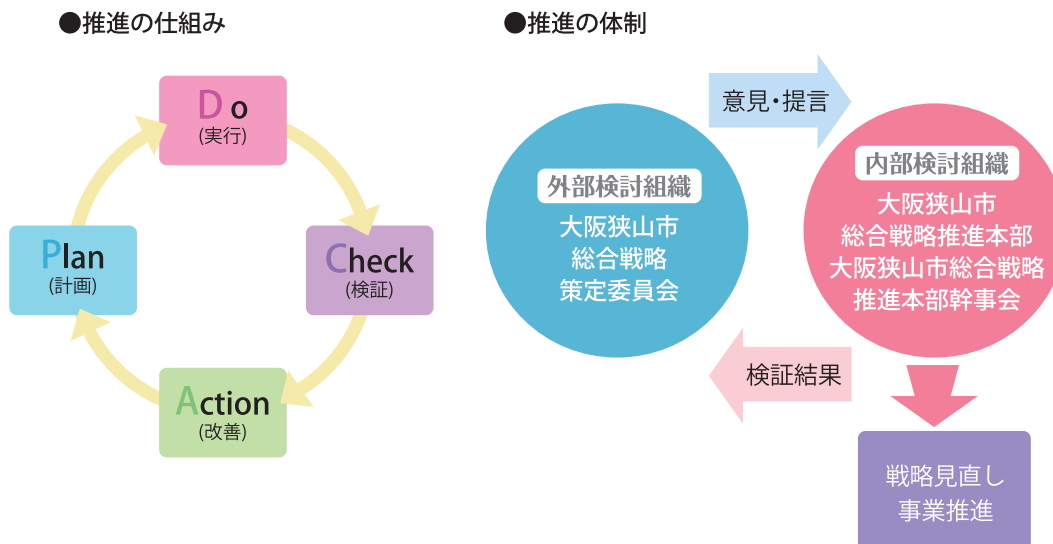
●推進の仕組み

Do
(実行)

Check
(検証)

Action
(改善)

Plan
(計画)

●推進の体制

意見・提言

外部検討組織
大阪狭山市
総合戦略
策定委員会

内部検討組織
大阪狭山市
総合戦略推進本部
大阪狭山市総合戦略
推進本部幹事会

検証結果

戦略見直し
事業推進